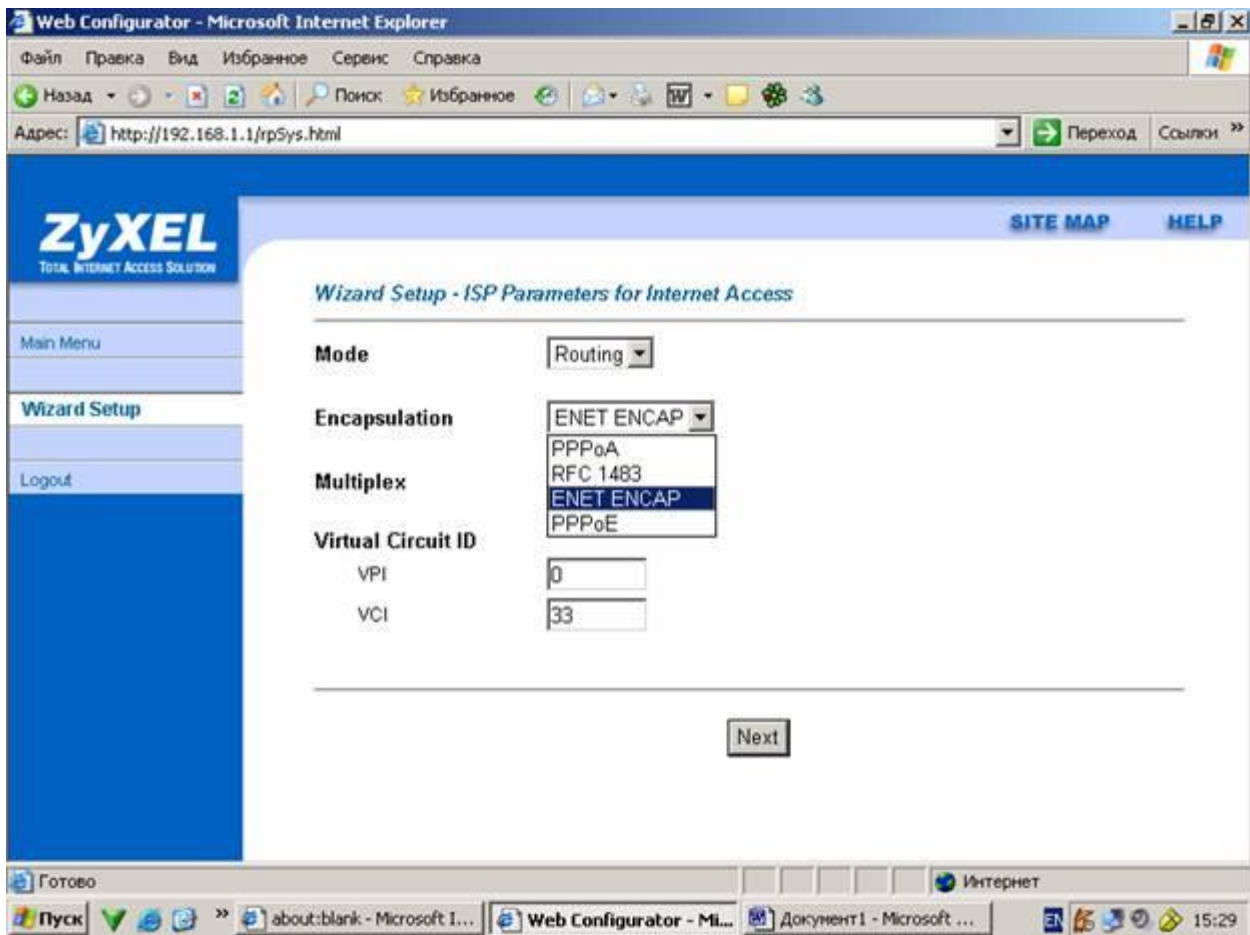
Web Configurator - Microsoft Internet Explorer

Файл Правка Вид Избранное Сервис Справка

Назад Поиск Избранное

Адрес: http://192.168.1.1/rpSys.html

Переход Ссылки

ZyXEL
TOTAL INTERNET ACCESS SOLUTION

SITE MAP HELP

Main Menu

Wizard Setup

Logout

Wizard Setup - ISP Parameters for Internet Access

Mode Routing

Encapsulation ENET ENCAP

PPPoA
RFC 1483
ENET ENCAP
PPPoE

Multiplex

Virtual Circuit ID
VPI 0
VCI 33

Next

Готово

Интернет

Пуск about:blank - Microsoft I... Web Configurator - Mi... Документ1 - Microsoft ... EN 15:29